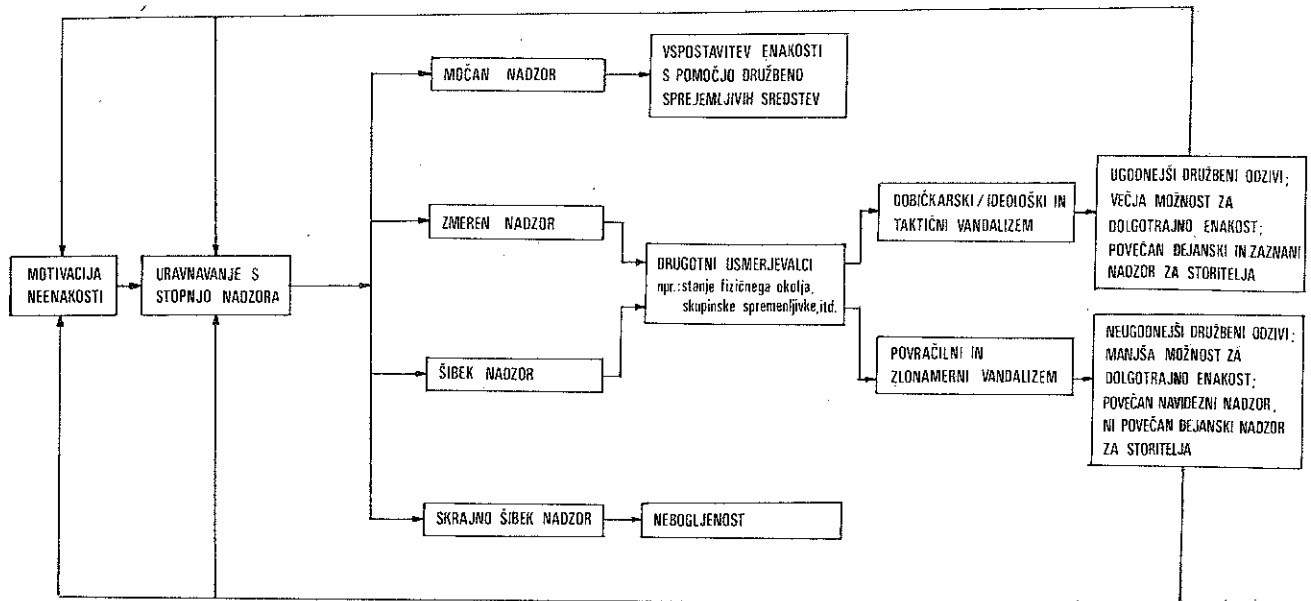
MOTIVACIJA NEENAKOSTI

URAVNAVANJE S STOPNJO NADZORA

MOČAN NADZOR

VSPOSTAVITEV ENAKOSTI S POMOČJO DRUŽBENO SPREJEMLJIVIH SREDSTEV

ZMEREN NADZOR

DRUGOTNI USMERJEVALCI npr.: stanje fizičnega okolja, skupinske spremenljivke, itd.

ŠIBEK NADZOR

DOBIČKARSKI / IDEOLOŠKI IN TAKTIČNI VANDALIZEM

UGODNEJŠI DRUŽBENI ODZIVI; VEČJA MOŽNOST ZA DOLGOTRAJNO ENAKOST; POVEČAN DEJANSKI IN ZAZNANI NADZOR ZA STORITELJA

POVRAČILNI IN ZLONAMERNI VANDALIZEM

NEUGODNEJŠI DRUŽBENI ODZIVI; MANJŠA MOŽNOST ZA DOLGOTRAJNO ENAKOST; POVEČAN NAVIDEZNI NADZOR, NI POVEČAN DEJANSKI NADZOR ZA STORITELJA

SKRAJNO ŠIBEK NADZOR

NEBOGLJENOST